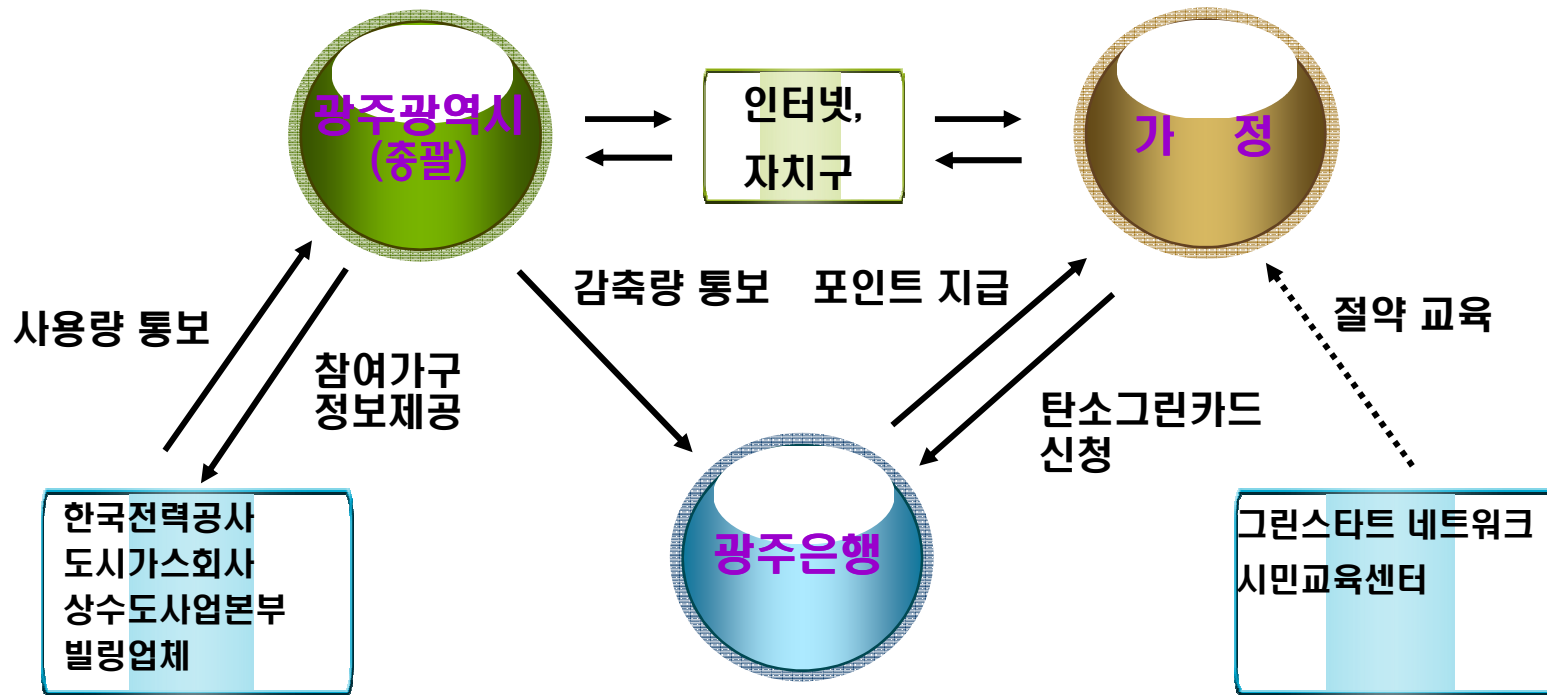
광주광역시
(총괄)

인터넷,
자치구

가 정

사용량 통보

참여가구
정보제공

감축량 통보

포인트 지급

절약 교육

탄소그린카드
신청

한국전력공사
도시가스회사
상수도사업본부
빌링업체

광주은행

그린스타트 네트워크
시민교육센터